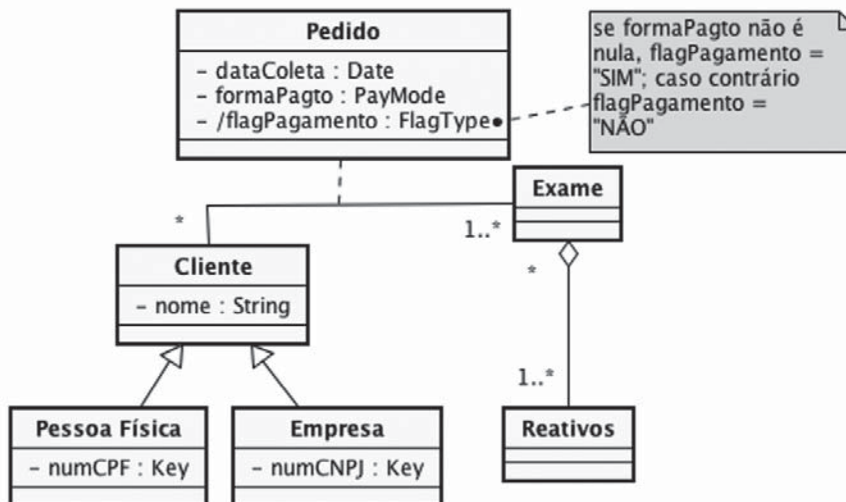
Pedido

- dataColeta : Date
- formaPagto : PayMode
- /flagPagamento : FlagType

se formaPagto não é nula, flagPagamento = "SIM"; caso contrário flagPagamento = "NÃO"

Exame

*

1..*

Cliente

- nome : String

*

1..*

Pessoa Física

- numCPF : Key

Empresa

- numCNPJ : Key

Reativos